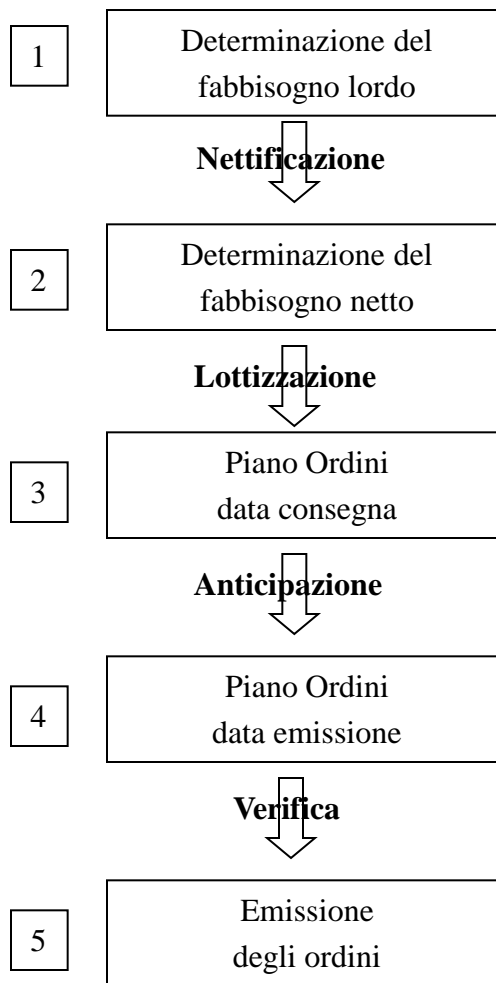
1

Determinazione del fabbisogno lordo

Nettificazione

2

Determinazione del fabbisogno netto

Lottizzazione

3

Piano Ordini data consegna

Anticipazione

4

Piano Ordini data emissione

Verifica

5

Emissione degli ordini